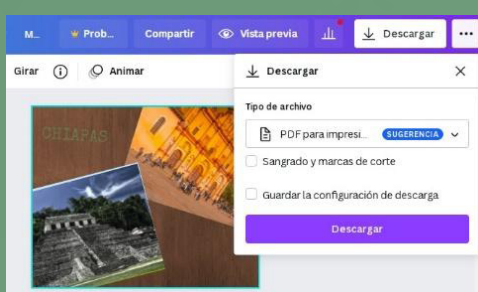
M... Prob... Compartir Vista previa Descargar •••

Girar Animar

Descargar

Tipo de archivo

PDF para impresi... SUGERENCIA

Sangrado y marcas de corte

Guardar la configuración de descarga

Descargar

CHIAPAS